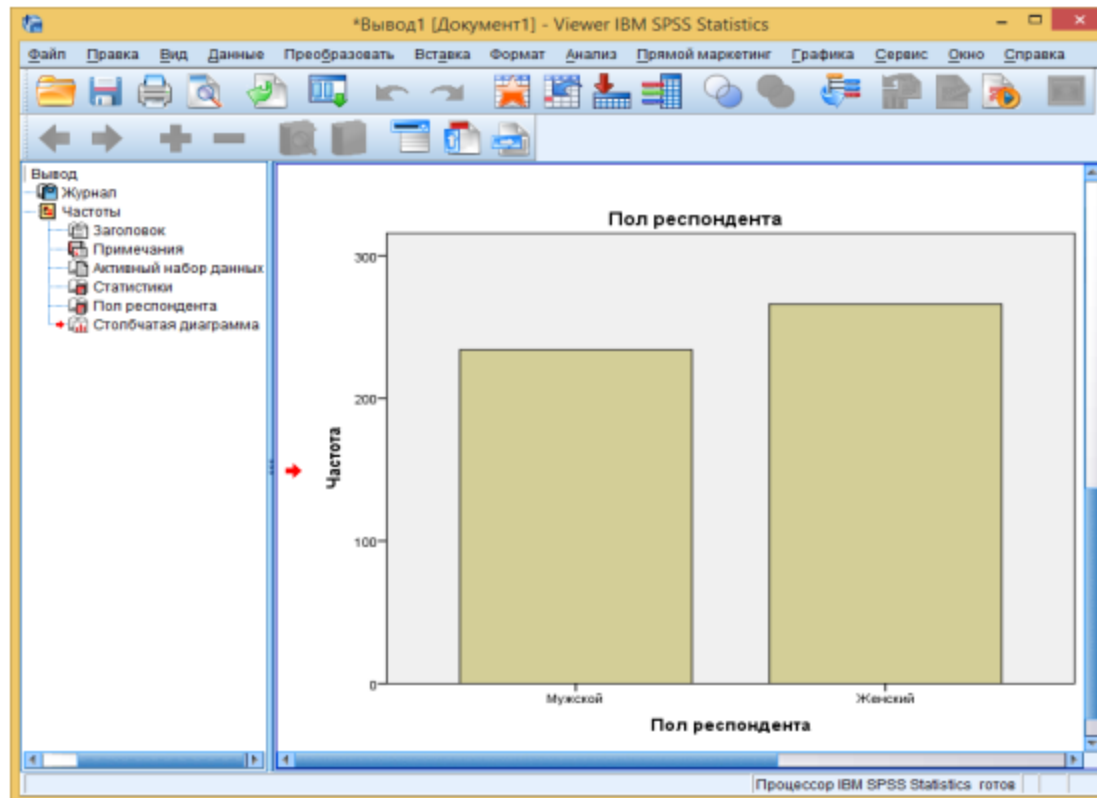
*Вывод1 [Документ1] - Viewer IBM SPSS Statistics

Файл Правка Вид Данные Преобразовать Вставка Формат Анализ Прямой маркетинг Графика Сервис Окно Справка

Вывод
Журнал
Частоты
Заголовок
Примечания
Активный набор данных
Статистики
Пол респондента
Столбчатая диаграмма

Пол респондента

300
200
100
0

Частота

Мужской
Женский

Пол респондента

Процессор IBM SPSS Statistics готов